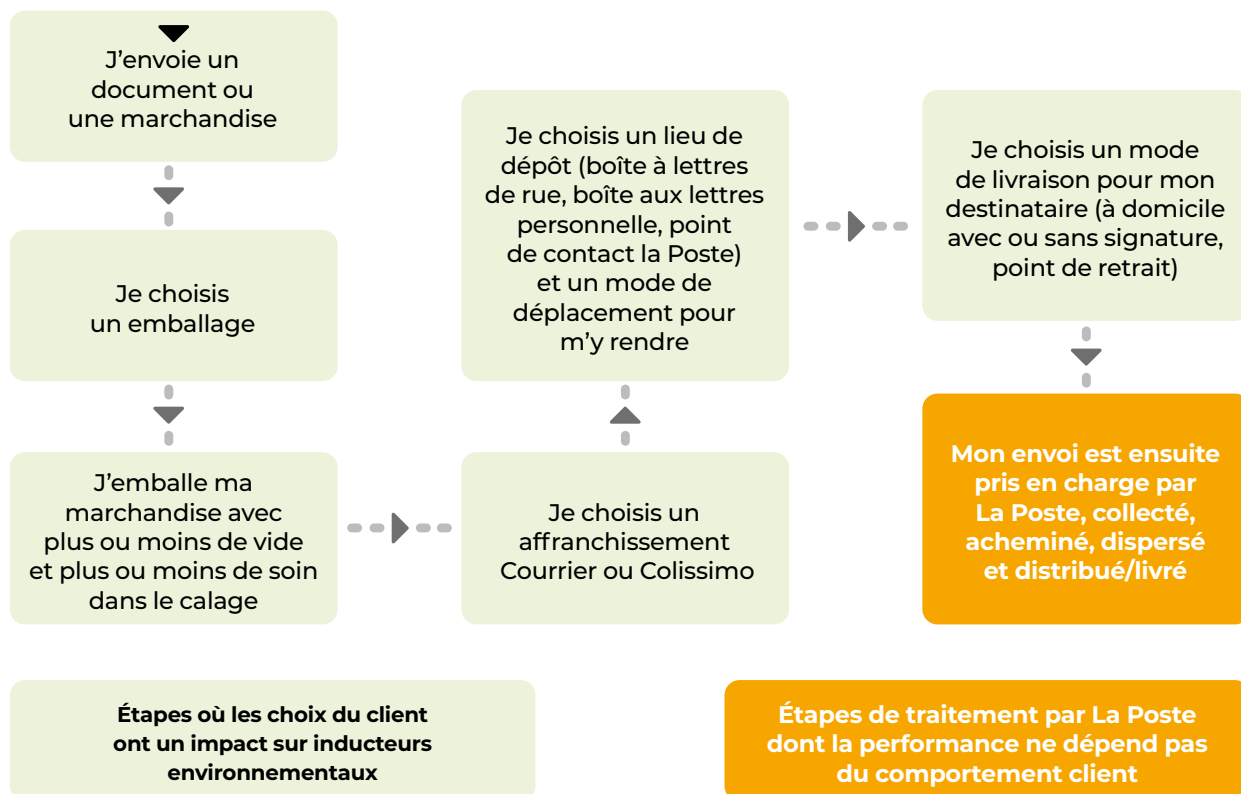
J’envoie un document ou une marchandise

Je choisis un emballage

J’emballe ma marchandise avec plus ou moins de vide et plus ou moins de soin dans le calage

Je choisis un affranchissement Courrier ou Colissimo

Je choisis un lieu de dépôt (boîte à lettres de rue, boîte aux lettres personnelle, point de contact la Poste) et un mode de déplacement pour m’y rendre

Je choisis un mode de livraison pour mon destinataire (à domicile avec ou sans signature, point de retrait)

Mon envoi est ensuite pris en charge par La Poste, collecté, acheminé, dispersé et distribué/livré

Étapes où les choix du client ont un impact sur inducteurs environnementaux

Étapes de traitement par La Poste dont la performance ne dépend pas du comportement client